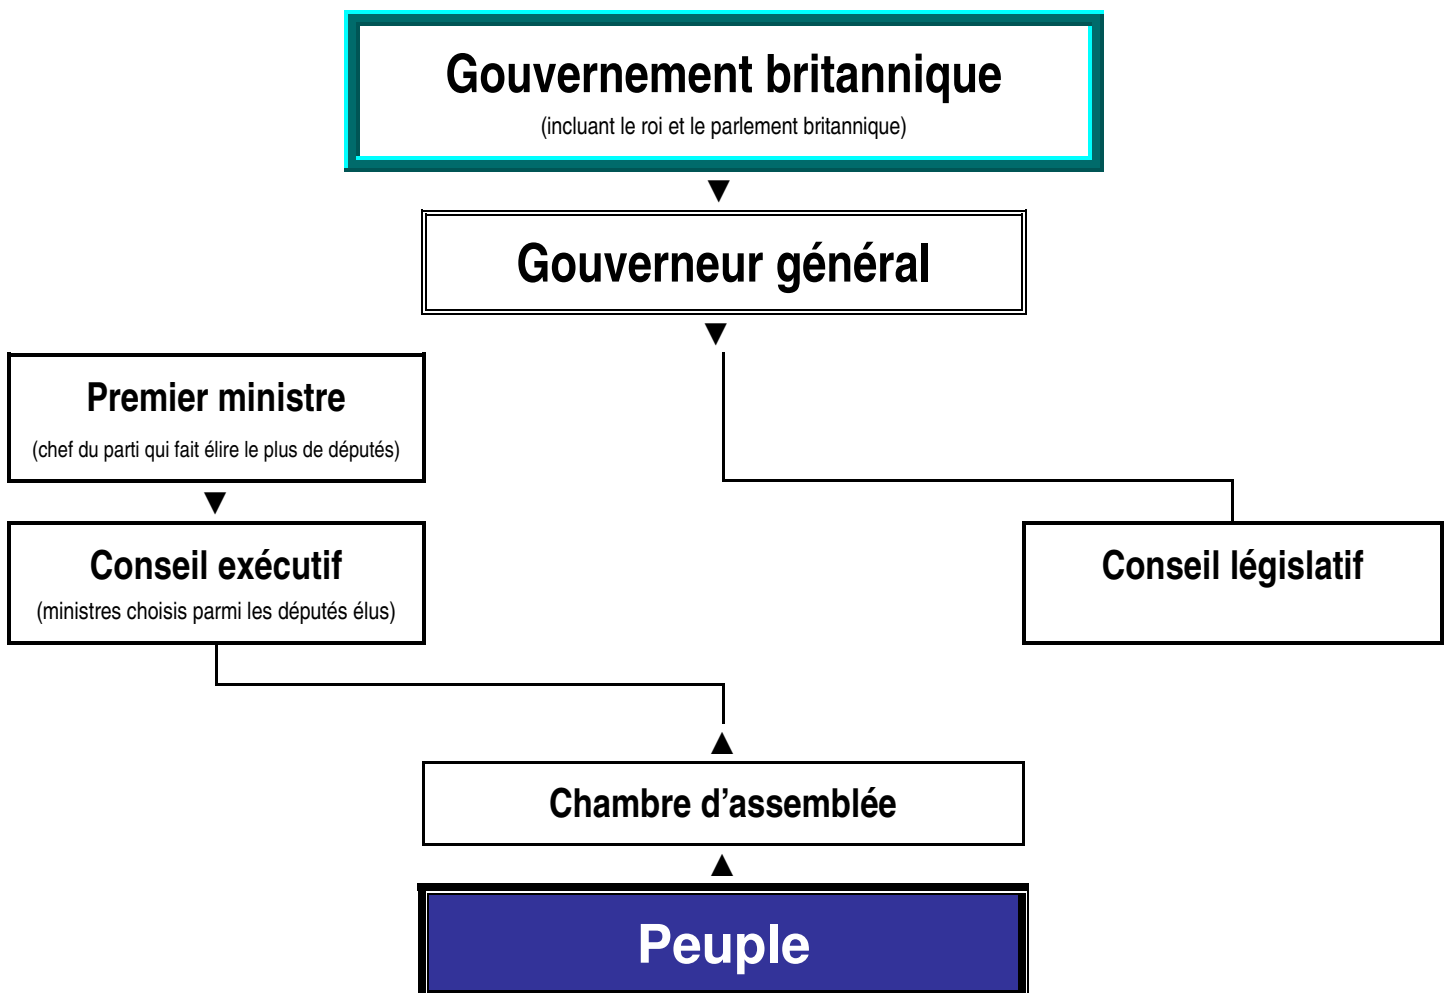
Gouvernement britannique
(incluant le roi et le parlement britannique)

Gouverneur général

Premier ministre
(chef du parti qui fait élire le plus de députés)

Conseil exécutif
(ministres choisis parmi les députés élus)

Conseil législatif

Chambre d’assemblée

Peuple